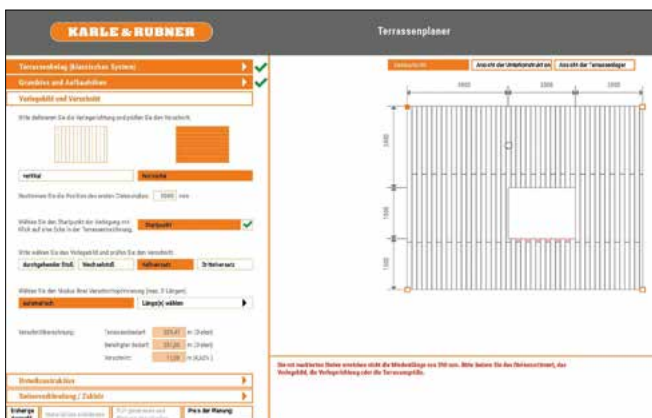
KARLE & RUBNER

Terrassenplaner

Terrassenbelag (klassisches System)

Grundriss und Aufbauhöhen

Verlegebild und Verschnitt

Bitte definieren Sie die Verlegerichtung und prüfen Sie den Verschnitt.

vertikal

horizontal

Bestimmen Sie die Position des ersten Dielenstoßes: 3000 mm

Wählen Sie den Startpunkt der Verlegung mit Klick auf eine Ecke in der Terrassenzeichnung.

Startpunkt

Bitte wählen Sie das Verlegebild und prüfen Sie den Verschnitt.

durchgehender Stoß

Wechselstoß

Halbversatz

Drittelversatz

Wählen Sie den Modus Ihrer Verschnittoptimierung (max. 3 Längen)

automatisch

Länge(n) wählen

Verschnittberechnung:

Terrassenbedarf: 325,47 m (Dielen)

Benötigter Bedarf: 351,26 m (Dielen)

Verschnitt: 7,538 m (4,63% )

Unterkonstruktion

Dielenverbindung / Zubehör

Erforderliche Auswahl

Material-Liste erstellen

PDF generieren

Preis der Planung

Verlegebild

Ansicht der Unterkonstruktion

Ansicht der Terrassenlager

1800

3000

1800

1800

1500

1500

Die mit markierten Dielen erreichen nicht die Mindestlänge von 350 mm. Bitte ändern Sie den Dielenstoß, das Verlegebild, die Verlegerichtung oder die Terrassengröße.